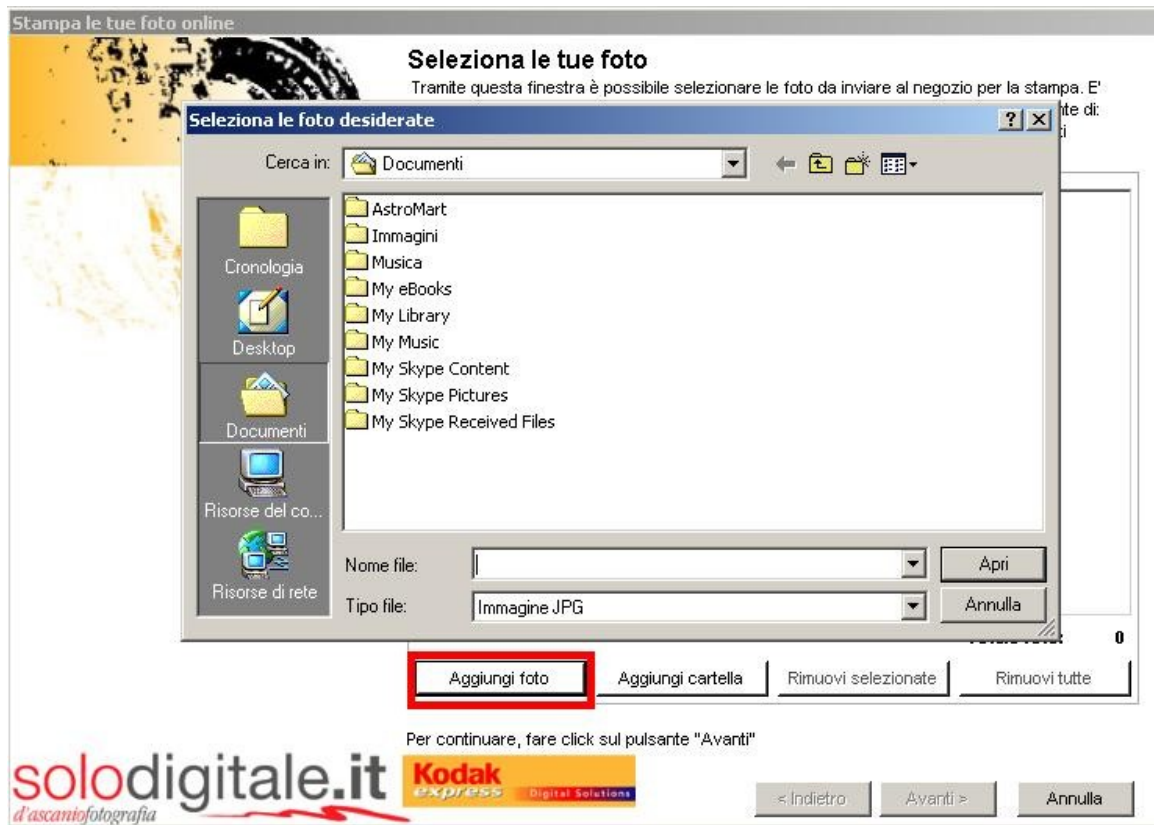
Stampa le tue foto online

Seleziona le tue foto

Tramite questa finestra è possibile selezionare le foto da inviare al negozio per la stampa. E' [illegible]te di: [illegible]ti

Seleziona le foto desiderate

?

Cerca in: Documenti

Cronologia

Desktop

Documenti

Risorse del co...

Risorse di rete

AstroMart
Immagini
Musica
My eBooks
My Library
My Music
My Skype Content
My Skype Pictures
My Skype Received Files

Nome file:

Apri

Tipo file: Immagine JPG

Annulla

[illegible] 0

Aggiungi foto

Aggiungi cartella

Rimuovi selezionate

Rimuovi tutte

Per continuare, fare click sul pulsante "Avanti"

solodigitale.it

d'ascaniofotografia

Kodak express Digital Solutions

< Indietro

Avanti >

Annulla